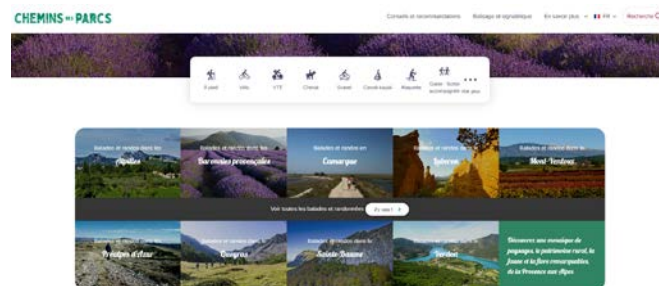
CHEMINS DES PARCS

Conseils et recommandations Balisage et signalétique En savoir plus FR Recherche

À pied Vélo VTT Cheval Gravel Cyclo-tourisme Raquette Sortie accompagnée

Balades et randos dans les Alpilles

Balades et randos dans les Baronnies provençales

Balades et randos en Camargue

Balades et randos dans le Luberon

Balades et randos dans le Mont-Ventoux

Voir toutes les balades et randonnées En vue !

Balades et randos dans les Préalpes d'Azur

Balades et randos dans le Queyras

Balades et randos dans la Sainte-Baume

Balades et randos dans le Verdon

Découvrez une mosaïque de paysages, le patrimoine rural, la faune et la flore remarquables, de la Provence aux Alpes